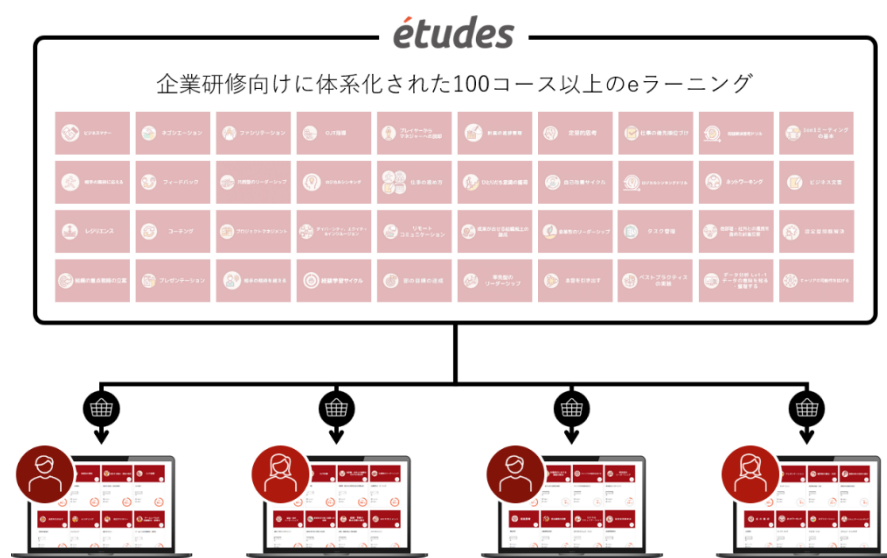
études

企業研修向けに体系化された100コース以上のeラーニング

ビジネスマナー | ネゴシエーション | ファシリテーション | ロジカル思考 | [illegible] | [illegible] | 習慣的思考 | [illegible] | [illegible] | 1on1ミーティングの基本

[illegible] | フィードバック | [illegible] | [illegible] | 仕事の進め方 | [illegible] | 自己啓発サイクル | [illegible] | ネットワーキング | ビジネス文書

レジリエンス | コーチング | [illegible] | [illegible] | リモートコミュニケーション | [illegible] | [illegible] | タスク管理 | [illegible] | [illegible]

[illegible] | プレゼンテーション | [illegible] | 経営学習サイクル | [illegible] | 変革型のリーダーシップ | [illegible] | ベストプラクティスの共有 | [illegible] | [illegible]